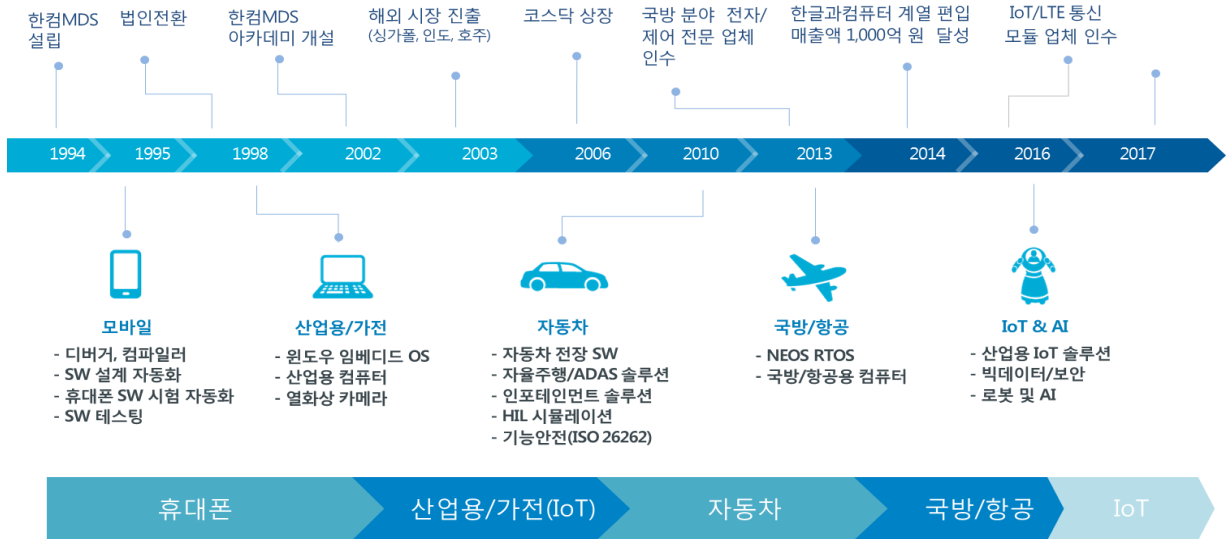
한컴MDS 설립

법인전환

한컴MDS 아카데미 개설

해외 시장 진출 (싱가폴, 인도, 호주)

코스닥 상장

국방 분야 전자/제어 전문 업체 인수

한글과컴퓨터 계열 편입 매출액 1,000억 원 달성

IoT/LTE 통신 모듈 업체 인수

1994 1995 1998 2002 2003 2006 2010 2013 2014 2016 2017

모바일
- 디버거, 컴파일러
- SW 설계 자동화
- 휴대폰 SW 시험 자동화
- SW 테스팅

산업용/가전
- 윈도우 임베디드 OS
- 산업용 컴퓨터
- 열화상 카메라

자동차
- 자동차 전장 SW
- 자율주행/ADAS 솔루션
- 인포테인먼트 솔루션
- HIL 시뮬레이션
- 기능안전(ISO 26262)

국방/항공
- NEOS RTOS
- 국방/항공용 컴퓨터

IoT & AI
- 산업용 IoT 솔루션
- 빅데이터/보안
- 로봇 및 AI

휴대폰 | 산업용/가전(IoT) | 자동차 | 국방/항공 | IoT